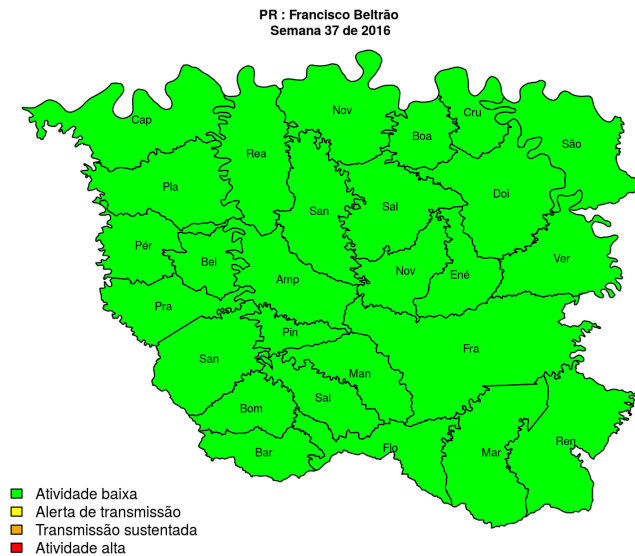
PR : Francisco Beltrão
Semana 37 de 2016

Cap
Nov
Cru
Boa
São
Rea
Pla
San
Sal
Doi
Pér
Bel
Amp
Nov
Ené
Ver
Pra
Pin
San
Fra
Man
Bom
Sal
Bar
Flo
Mar
Ren

Atividade baixa
Alerta de transmissão
Transmissão sustentada
Atividade alta